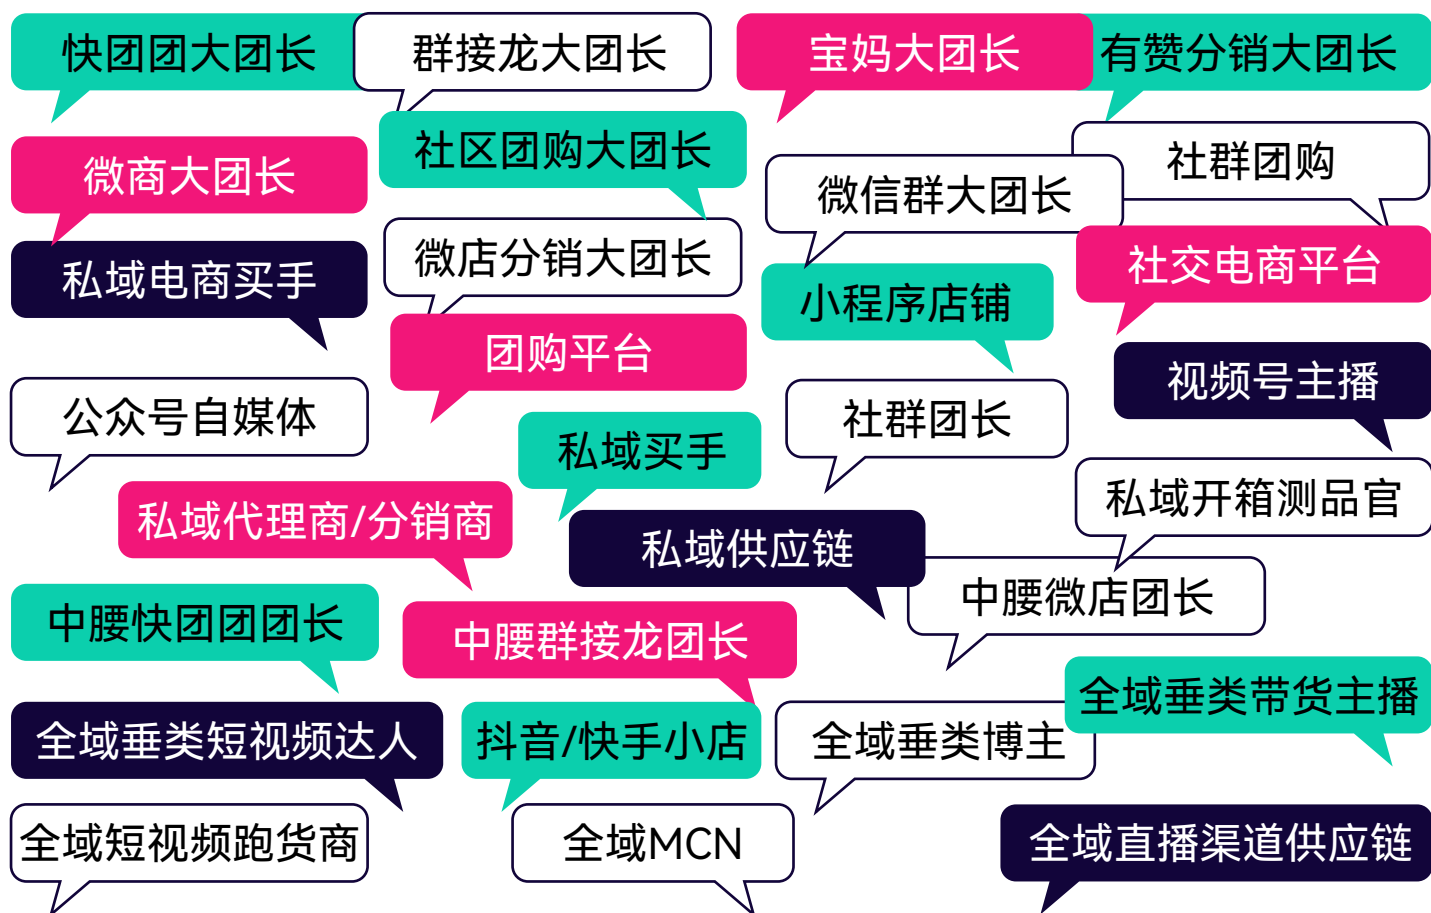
快团团大团长

群接龙大团长

宝妈大团长

有赞分销大团长

微商大团长

社区团购大团长

社群团购

微信群大团长

私域电商买手

微店分销大团长

社交电商平台

小程序店铺

团购平台

视频号主播

公众号自媒体

社群团长

私域买手

私域开箱测品官

私域代理商/分销商

私域供应链

中腰微店团长

中腰快团团团长

中腰群接龙团长

全域垂类带货主播

全域垂类短视频达人

抖音/快手小店

全域垂类博主

全域短视频跑货商

全域MCN

全域直播渠道供应链